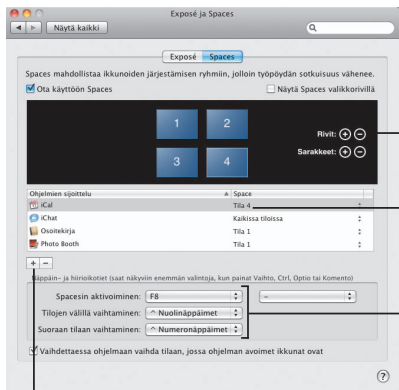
Exposé ja Spaces

Näytä kaikki

Exposé Spaces

Spaces mahdollistaa ikkunoiden järjestämisen ryhmiin, jolloin työpöydän sotkuisuus vähenee.

Ota käyttöön Spaces

Näytä Spaces valikkorivillä

1 2
3 4

Rivit: + −
Sarakkeet: + −

| Ohjelmien sijoittelu | Space |
|---|---|
| iCal | Tila 4 |
| iChat | Kaikissa tiloissa |
| Osoitekirja | Tila 1 |
| Photo Booth | Tila 1 |

+ −

Näppäin- ja hiirioikotiet (saat näkyviin enemmän valintoja, kun painat Vaihto, Ctrl, Optio tai Komento)

Spacesin aktivoiminen: F8 –

Tilojen välillä vaihtaminen: ^ Nuolinäppäimet

Suoraan tilaan vaihtaminen: ^ Numeronäppäimet

Vaihdettaessa ohjelmaan vaihda tilaan, jossa ohjelman avoimet ikkunat ovat

?